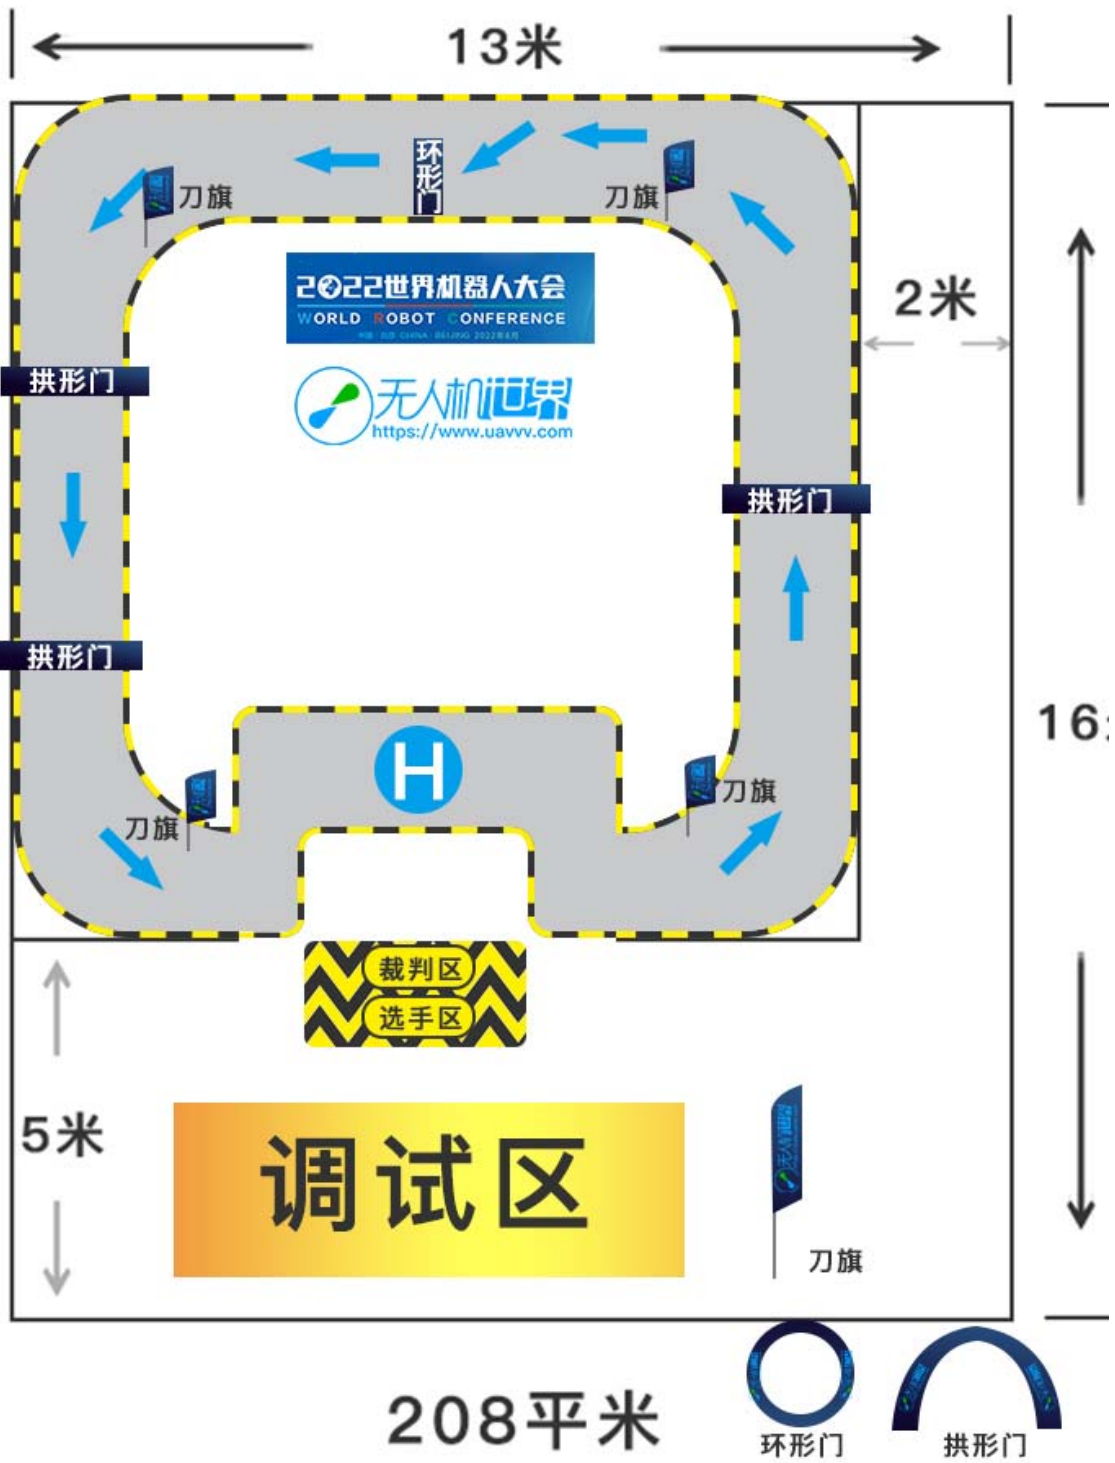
13米

环形门

刀旗

刀旗

2022世界机器人大会
WORLD ROBOT CONFERENCE

2米

拱形门

无人机世界
https://www.uavvv.com

拱形门

16

拱形门

H

刀旗

刀旗

裁判区

选手区

5米

调试区

刀旗

208平米

环形门

拱形门